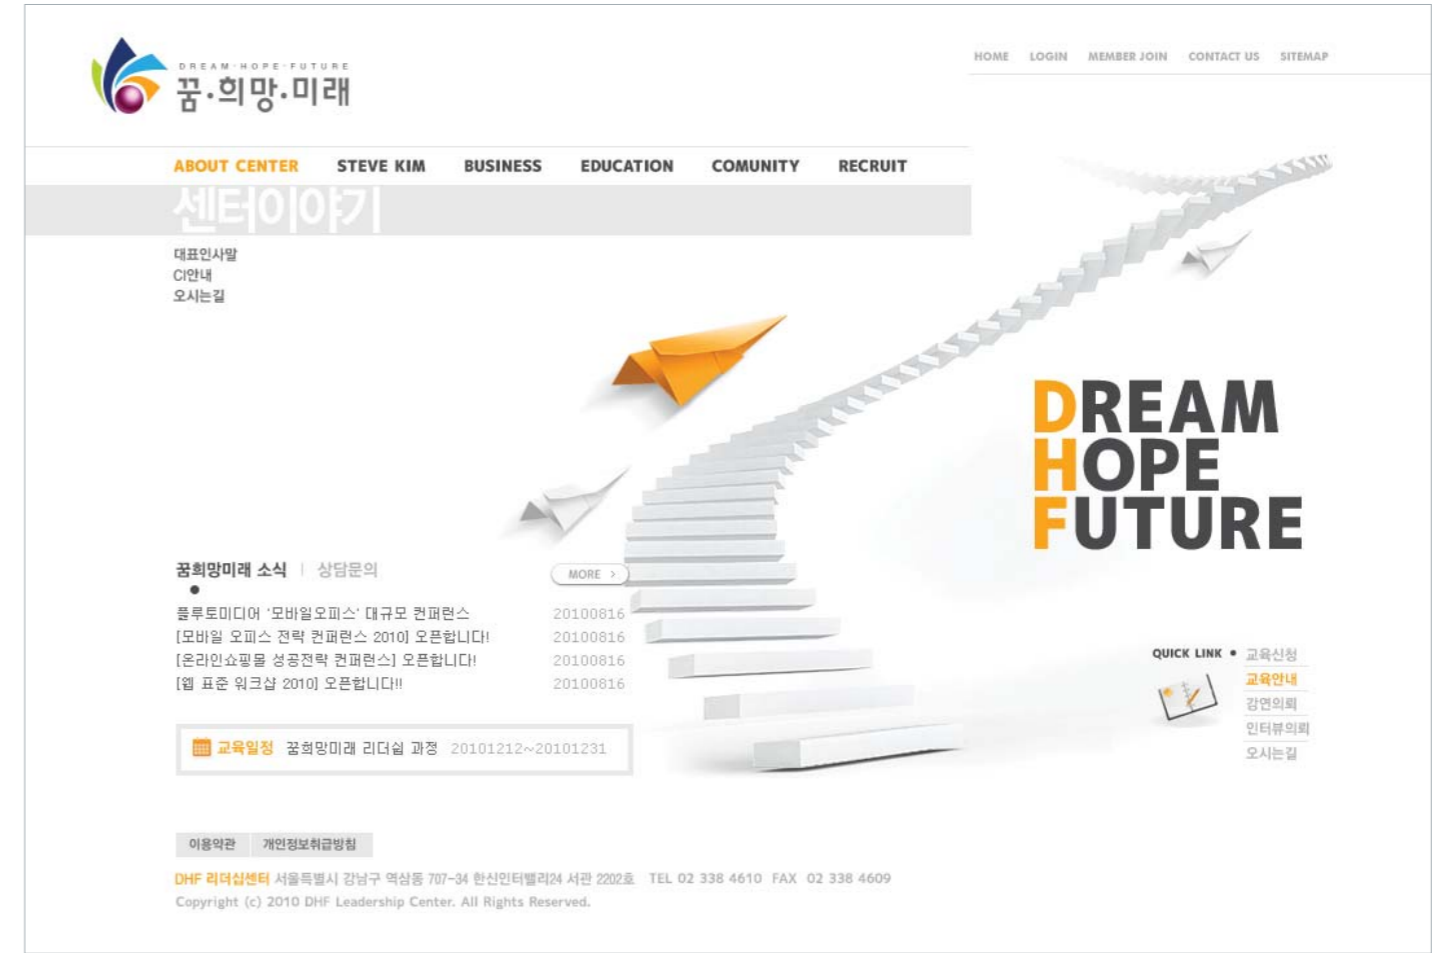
DREAM·HOPE·FUTURE
꿈·희망·미래

HOME LOGIN MEMBER JOIN CONTACT US SITEMAP

ABOUT CENTER STEVE KIM BUSINESS EDUCATION COMUNITY RECRUIT

센터이야기

대표인사말
CI안내
오시는길

DREAM
HOPE
FUTURE

꿈희망미래 소식 | 상담문의

MORE

플루토미디어 '모바일오피스' 대규모 컨퍼런스 20100816
[모바일 오피스 전략 컨퍼런스 2010] 오픈합니다! 20100816
[온라인쇼핑몰 성공전략 컨퍼런스] 오픈합니다! 20100816
[웹 표준 워크샵 2010] 오픈합니다!! 20100816

교육일정 꿈희망미래 리더쉽 과정 20101212~20101231

QUICK LINK
교육신청
교육안내
강연의뢰
인터뷰의뢰
오시는길

이용약관 개인정보취급방침

DHF 리더십센터 서울특별시 강남구 역삼동 707-34 한신인터밸리24 서관 2202호 TEL 02 338 4610 FAX 02 338 4609
Copyright (c) 2010 DHF Leadership Center. All Rights Reserved.